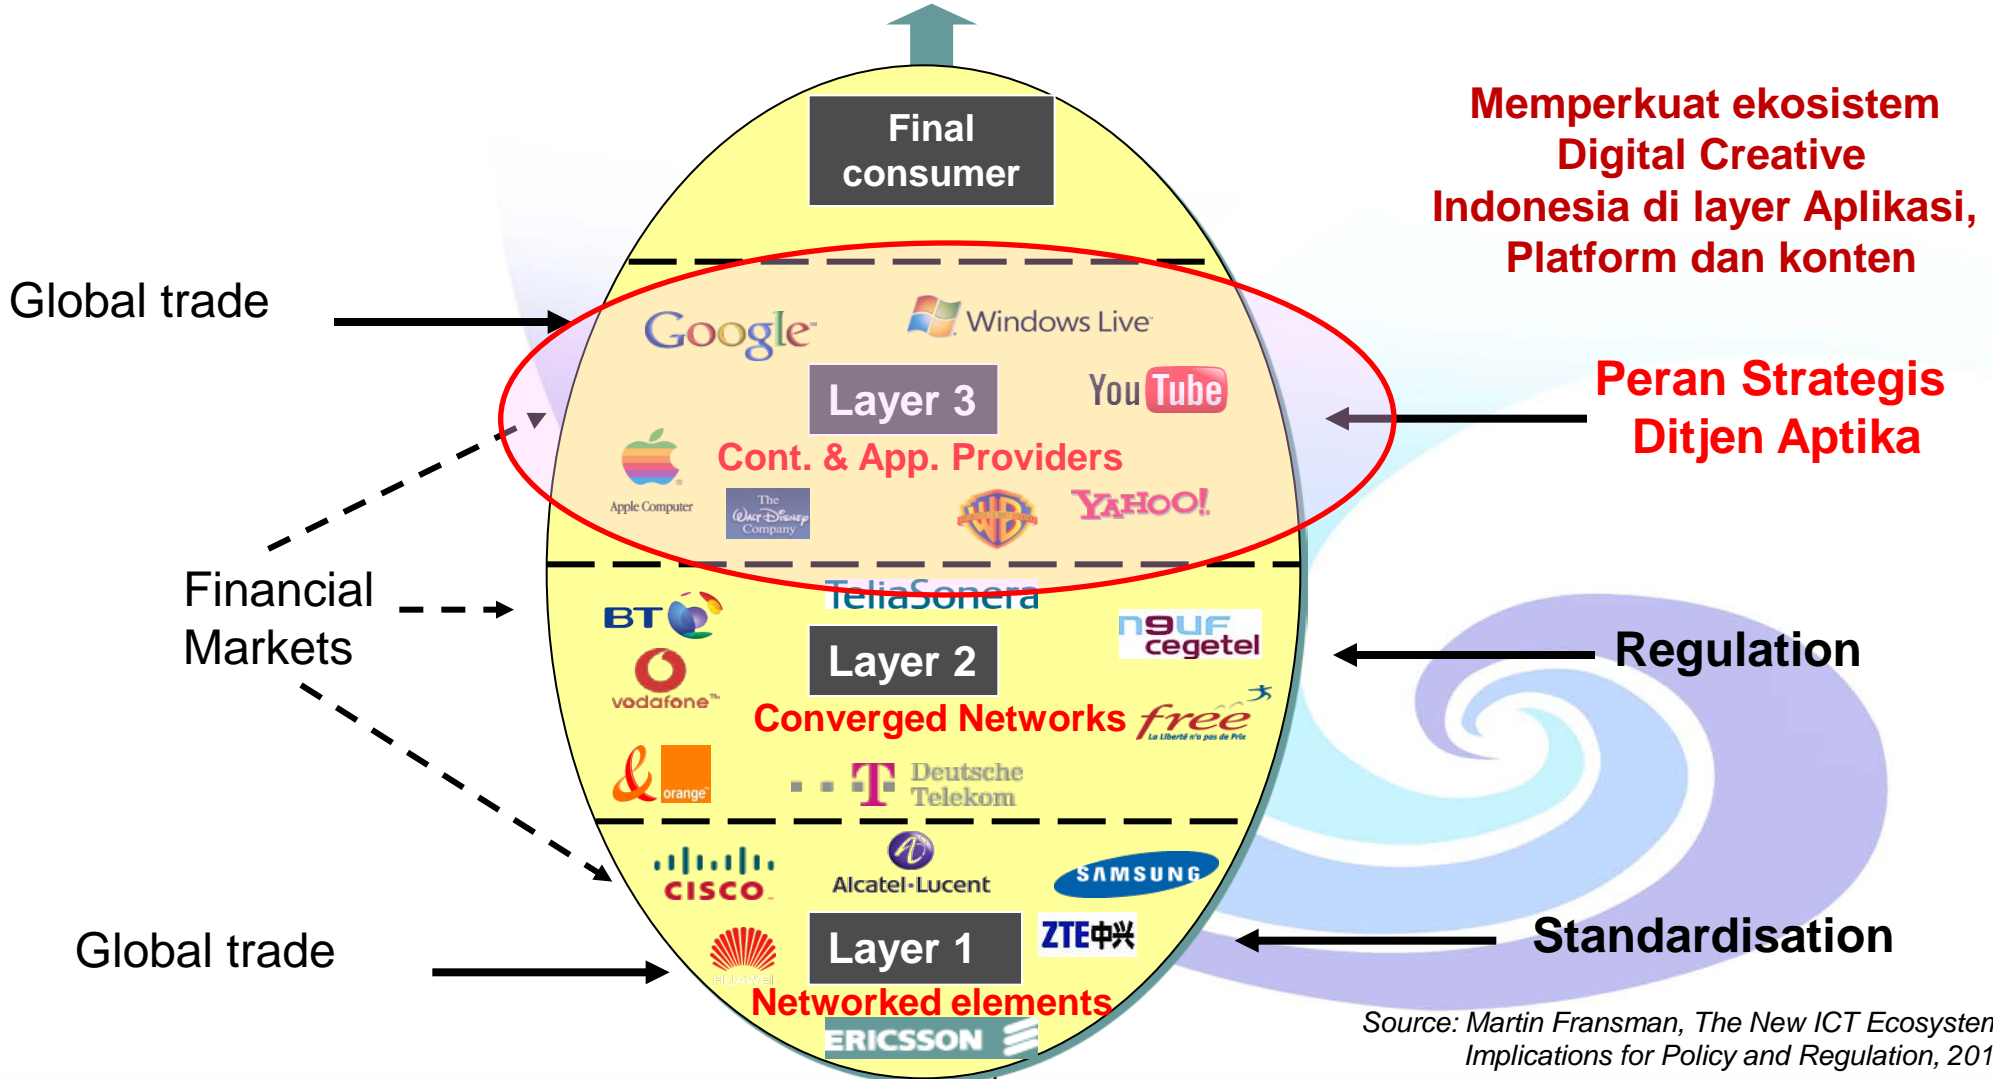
Final consumer

Memperkuat ekosistem Digital Creative Indonesia di layer Aplikasi, Platform dan konten

Global trade

Google

Windows Live

Layer 3

YouTube

Peran Strategis Ditjen Aptika

Cont. & App. Providers

Apple Computer

The Walt Disney Company

YAHOO!

Financial Markets

TeliaSonera

BT

n9uf cegetel

Layer 2

Regulation

vodafone

Converged Networks

free

La Liberté n'a pas de Prix

orange

T Deutsche Telekom

cisco

Alcatel·Lucent

SAMSUNG

Global trade

Layer 1

ZTE中兴

Standardisation

HUAWEI

Networked elements

ERICSSON

Source: Martin Fransman, The New ICT Ecosysten Implications for Policy and Regulation, 201